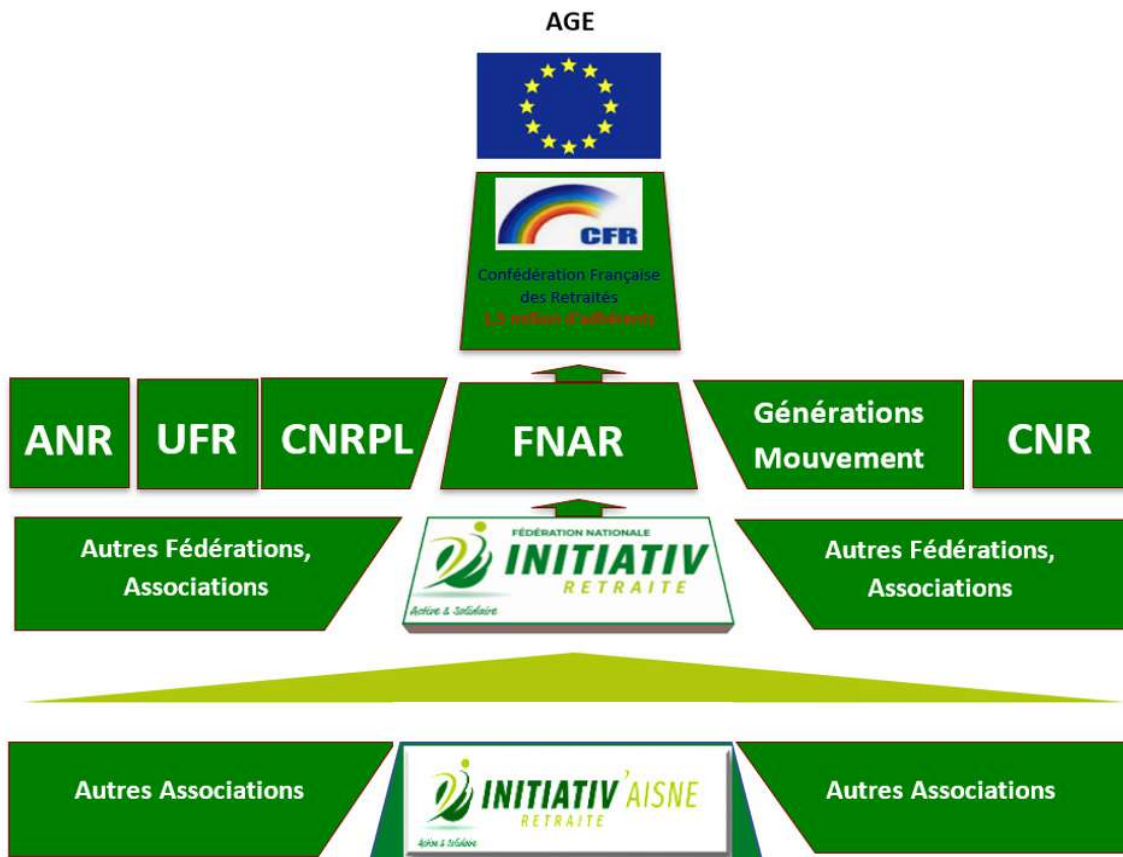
AGE

CFR

Confédération Française des Retraités
1,5 million d'adhérents

ANR

UFR

CNRPL

FNAR

Générations Mouvement

CNR

Autres Fédérations, Associations

FÉDÉRATION NATIONALE
INITIATIV
RETRAITE
Active & Solidaire

Autres Fédérations, Associations

Autres Associations

INITIATIV' AISNE
RETRAITE
Active & Solidaire

Autres Associations